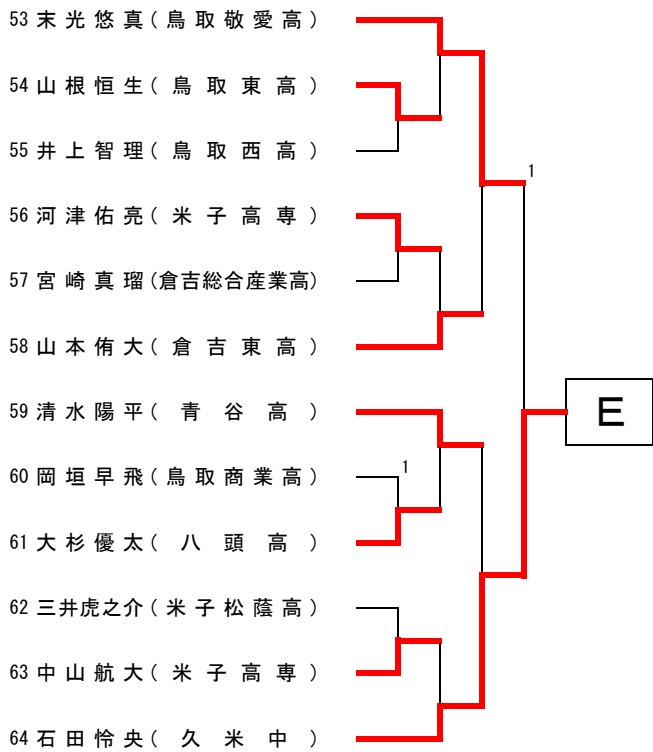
53 末光悠真（鳥取敬愛高）
54 山根恒生（鳥取東高）
55 井上智理（鳥取西高）
56 河津佑亮（米子高専）
57 宮崎真瑠（倉吉総合産業高）
58 山本侑大（倉吉東高）
59 清水陽平（青谷高）
60 岡垣早飛（鳥取商業高）
61 大杉優太（八頭高）
62 三井虎之介（米子松蔭高）
63 中山航大（米子高専）
64 石田怜央（久米中）

1
1
E